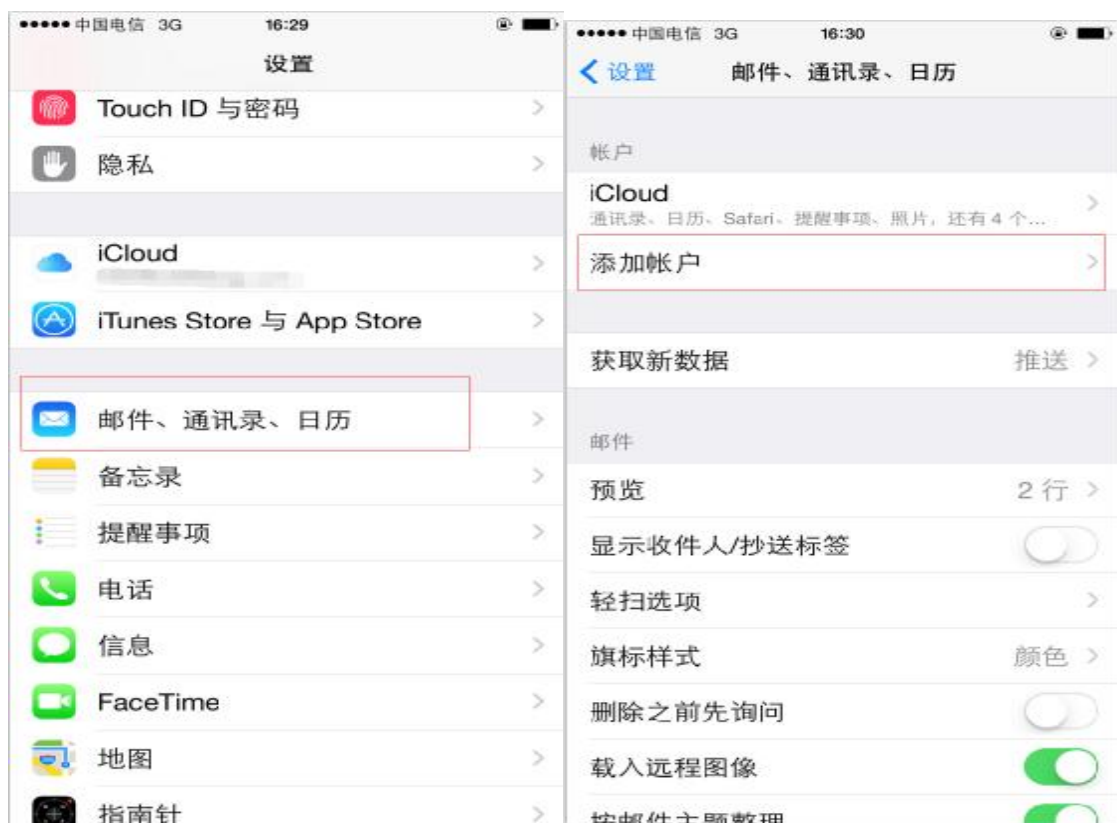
●●●●● 中国电信 3G 16:29

设置

Touch ID 与密码

隐私

iCloud

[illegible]

iTunes Store 与 App Store

邮件、通讯录、日历

备忘录

提醒事项

电话

信息

FaceTime

地图

指南针

●●●●● 中国电信 3G 16:30

< 设置 邮件、通讯录、日历

帐户

iCloud

通讯录、日历、Safari、提醒事项、照片，还有 4 个...

添加帐户

获取新数据 推送 >

邮件

预览 2 行 >

显示收件人/抄送标签

轻扫选项

旗标样式 颜色 >

删除之前先询问

载入远程图像

按邮件主题整理